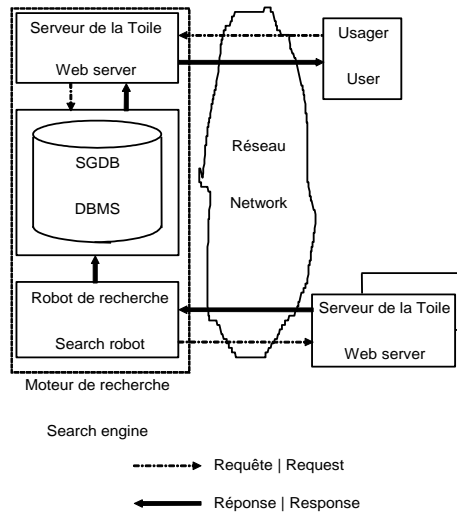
Serveur de la Toile

Web server

Usager

User

SGDB

DBMS

Réseau

Network

Robot de recherche

Search robot

Serveur de la Toile

Web server

Moteur de recherche

Search engine

Requête | Request

Réponse | Response